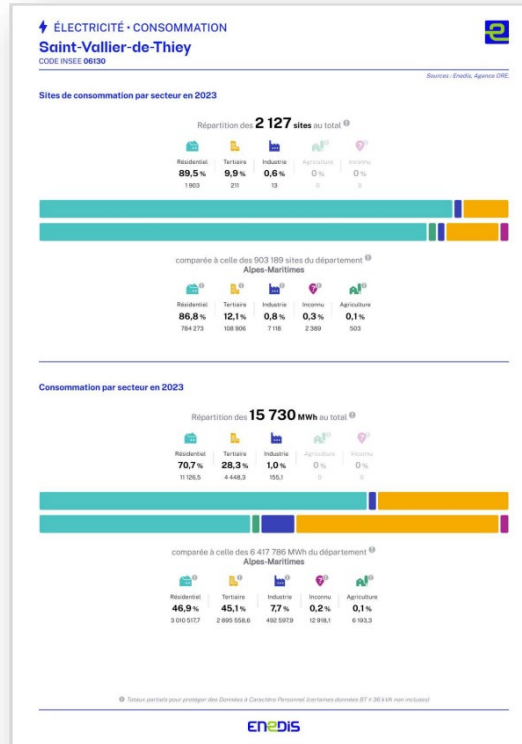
ÉLECTRICITÉ • CONSOMMATION
Saint-Vallier-de-Thiey
CODE INSEE 06130

Sources : Enedis, Agence ORE

Sites de consommation par secteur en 2023

Répartition des 2 127 sites au total

| Résidentiel | Tertiaire | Industrie | Agriculture | Inconnu |
|---|---|---|---|---|
| 89,5 % | 9,9 % | 0,6 % | 0 % | 0 % |
| 1 903 | 211 | 13 | 0 | 0 |

comparée à celle des 903 189 sites du département Alpes-Maritimes

| Résidentiel | Tertiaire | Industrie | Inconnu | Agriculture |
|---|---|---|---|---|
| 86,8 % | 12,1 % | 0,8 % | 0,3 % | 0,1 % |
| 784 273 | 108 906 | 7 118 | 2 389 | 503 |

Consommation par secteur en 2023

Répartition des 15 730 MWh au total

| Résidentiel | Tertiaire | Industrie | Agriculture | Inconnu |
|---|---|---|---|---|
| 70,7 % | 28,3 % | 1,0 % | 0 % | 0 % |
| 11 126,5 | 4 448,3 | 155,1 | 0 | 0 |

comparée à celle des 6 417 786 MWh du département Alpes-Maritimes

| Résidentiel | Tertiaire | Industrie | Inconnu | Agriculture |
|---|---|---|---|---|
| 46,9 % | 45,1 % | 7,7 % | 0,2 % | 0,1 % |
| 3 010 517,7 | 2 895 558,6 | 492 597,9 | 12 918,1 | 6 193,3 |

Totaux partiels pour protéger des Données à Caractère Personnel (certaines données BT < 36 kVA non incluses)

ENEDIS